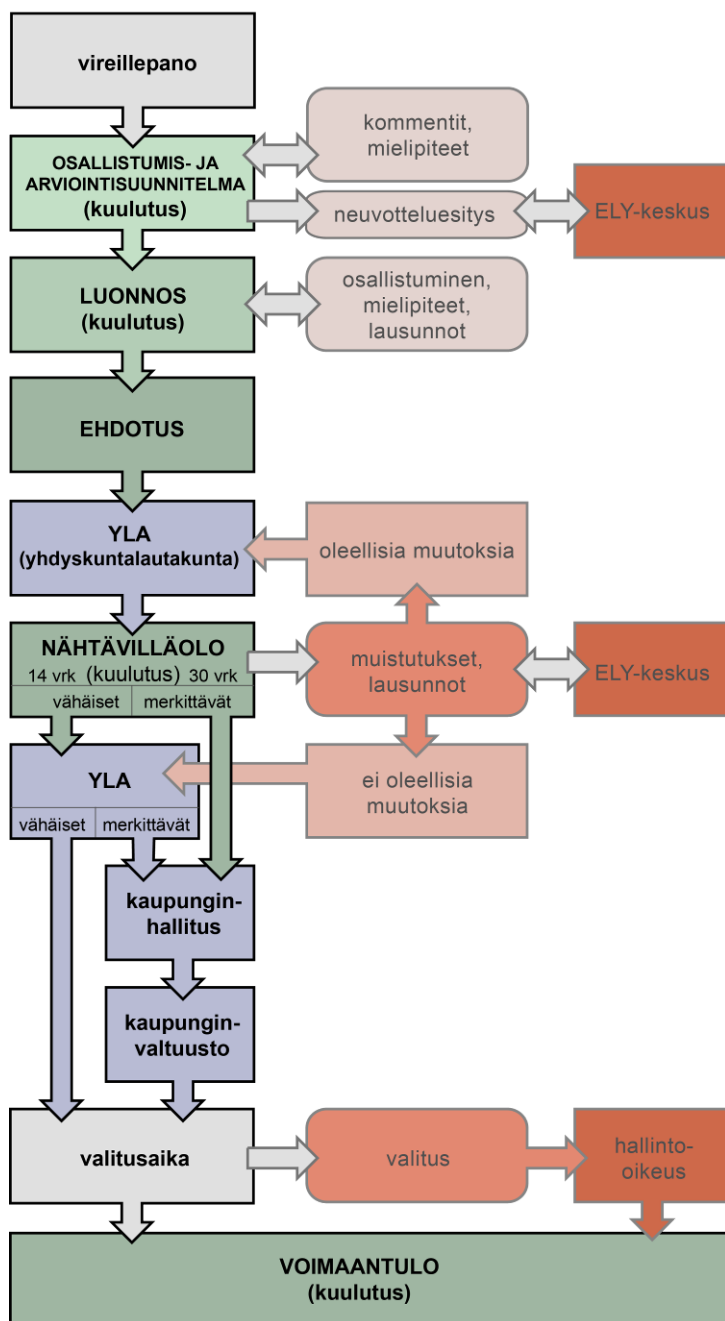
vireillepano

OSALLISTUMIS- JA ARVIOINTISUUNNITELMA (kuulutus)

kommentit, mielipiteet

neuvotteluesitys

ELY-keskus

LUONNOS (kuulutus)

osallistuminen, mielipiteet, lausunnot

EHDOTUS

YLA (yhdyskuntalautakunta)

oleellisia muutoksia

NÄHTÄVILLÄOLO
14 vrk (kuulutus) 30 vrk
vähäiset merkittävät

muistutukset, lausunnot

ELY-keskus

YLA
vähäiset merkittävät

ei oleellisia muutoksia

kaupunginhallitus

kaupunginvaltuusto

valitusaika

valitus

hallinto-oikeus

VOIMAANTULO (kuulutus)